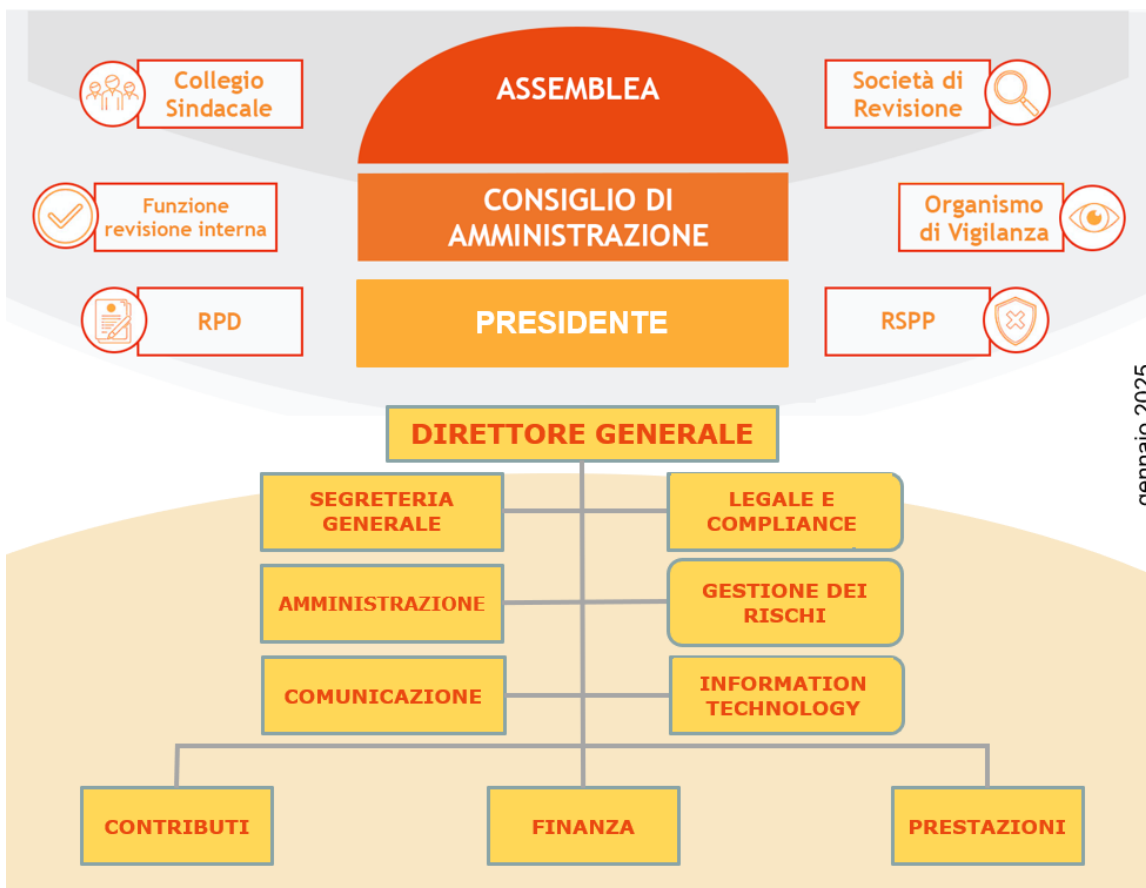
Collegio Sindacale

ASSEMBLEA

Società di Revisione

Funzione revisione interna

CONSIGLIO DI AMMINISTRAZIONE

Organismo di Vigilanza

RPD

PRESIDENTE

RSPP

gennaio 2025

DIRETTORE GENERALE

SEGRETERIA GENERALE

LEGALE E COMPLIANCE

AMMINISTRAZIONE

GESTIONE DEI RISCHI

COMUNICAZIONE

INFORMATION TECHNOLOGY

CONTRIBUTI

FINANZA

PRESTAZIONI